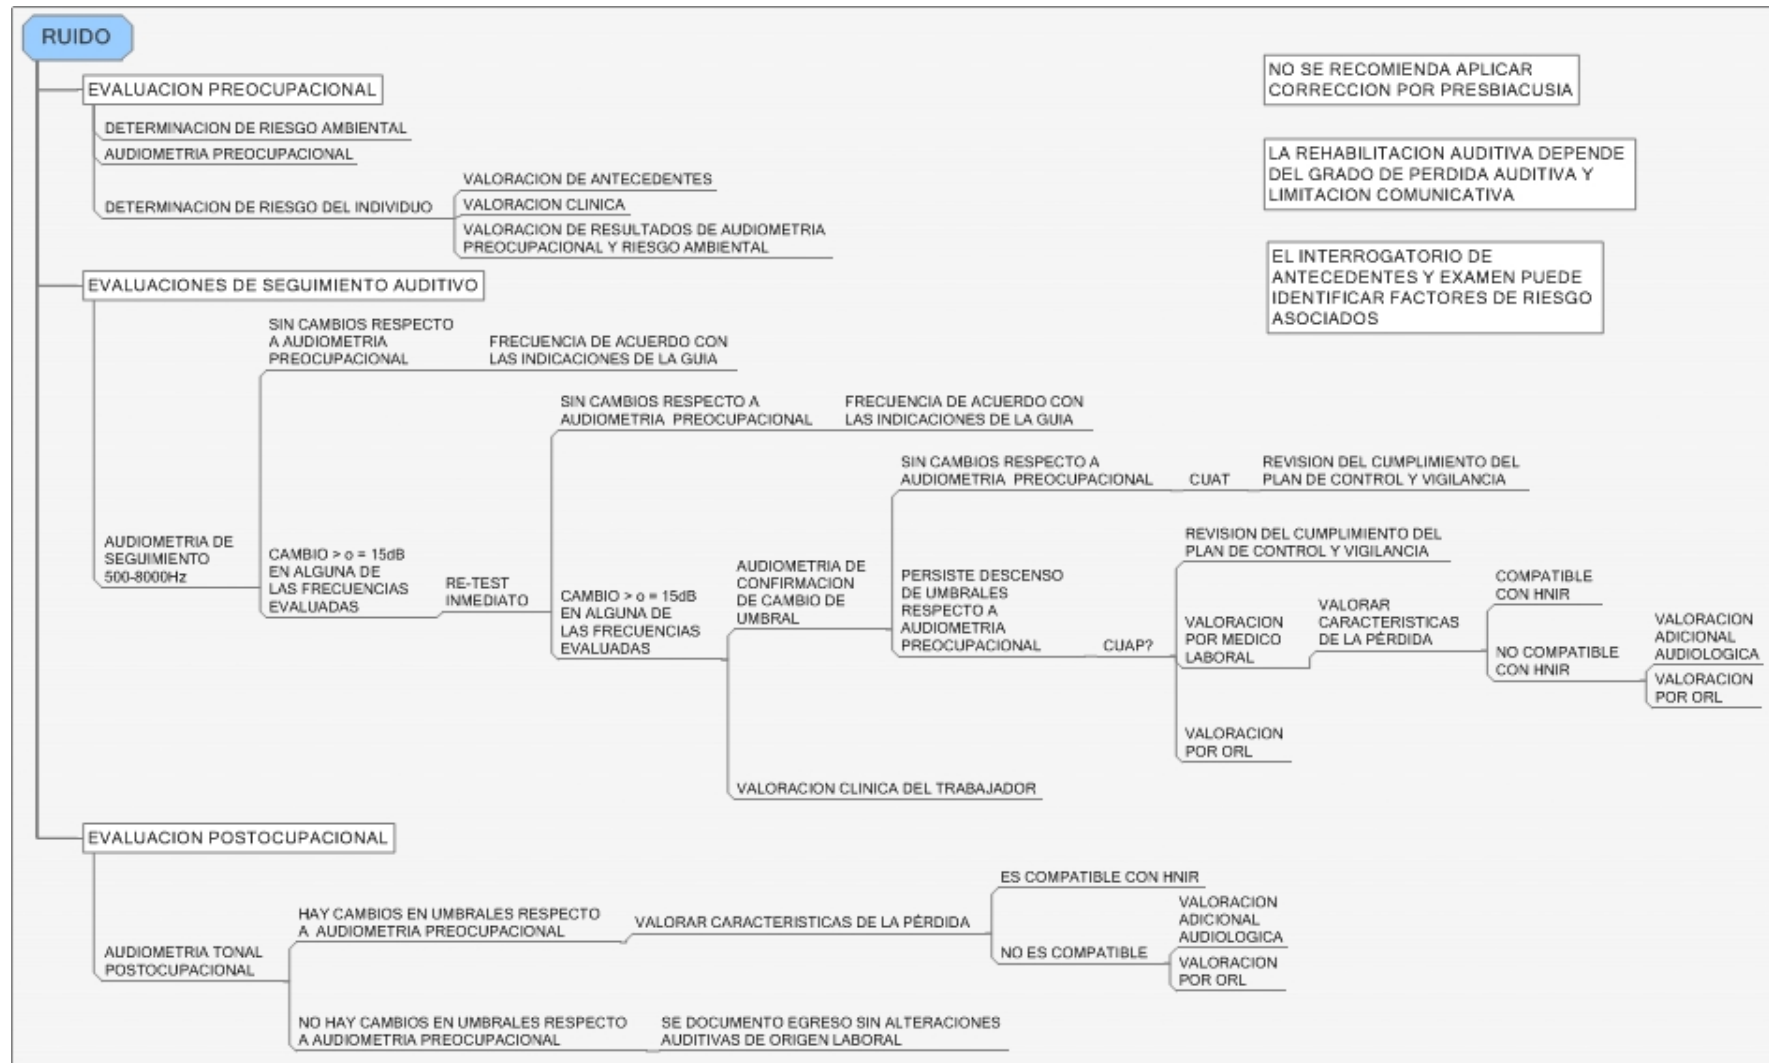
RUIDO

EVALUACION PREOCUPACIONAL

DETERMINACION DE RIESGO AMBIENTAL

AUDIOMETRIA PREOCUPACIONAL

DETERMINACION DE RIESGO DEL INDIVIDUO

VALORACION DE ANTECEDENTES

VALORACION CLINICA

VALORACION DE RESULTADOS DE AUDIOMETRIA PREOCUPACIONAL Y RIESGO AMBIENTAL

EVALUACIONES DE SEGUIMIENTO AUDITIVO

AUDIOMETRIA DE SEGUIMIENTO 500-8000Hz

SIN CAMBIOS RESPECTO A AUDIOMETRIA PREOCUPACIONAL

FRECUENCIA DE ACUERDO CON LAS INDICACIONES DE LA GUIA

CAMBIO > o = 15dB EN ALGUNA DE LAS FRECUENCIAS EVALUADAS

RE-TEST INMEDIATO

SIN CAMBIOS RESPECTO A AUDIOMETRIA PREOCUPACIONAL

FRECUENCIA DE ACUERDO CON LAS INDICACIONES DE LA GUIA

CAMBIO > o = 15dB EN ALGUNA DE LAS FRECUENCIAS EVALUADAS

AUDIOMETRIA DE CONFIRMACION DE CAMBIO DE UMBRAL

SIN CAMBIOS RESPECTO A AUDIOMETRIA PREOCUPACIONAL

CUAT

REVISION DEL CUMPLIMIENTO DEL PLAN DE CONTROL Y VIGILANCIA

PERSISTE DESCENSO DE UMBRALES RESPECTO A AUDIOMETRIA PREOCUPACIONAL

CUAP?

REVISION DEL CUMPLIMIENTO DEL PLAN DE CONTROL Y VIGILANCIA

VALORACION POR MEDICO LABORAL

VALORAR CARACTERISTICAS DE LA PÉRDIDA

COMPATIBLE CON HNIR

NO COMPATIBLE CON HNIR

VALORACION ADICIONAL AUDIOLOGICA

VALORACION POR ORL

VALORACION POR ORL

VALORACION CLINICA DEL TRABAJADOR

EVALUACION POSTOCUPACIONAL

AUDIOMETRIA TONAL POSTOCUPACIONAL

HAY CAMBIOS EN UMBRALES RESPECTO A AUDIOMETRIA PREOCUPACIONAL

VALORAR CARACTERISTICAS DE LA PÉRDIDA

ES COMPATIBLE CON HNIR

NO ES COMPATIBLE

VALORACION ADICIONAL AUDIOLOGICA

VALORACION POR ORL

NO HAY CAMBIOS EN UMBRALES RESPECTO A AUDIOMETRIA PREOCUPACIONAL

SE DOCUMENTO EGRESO SIN ALTERACIONES AUDITIVAS DE ORIGEN LABORAL

NO SE RECOMIENDA APLICAR CORRECCION POR PRESBIACUSIA

LA REHABILITACION AUDITIVA DEPENDE DEL GRADO DE PERDIDA AUDITIVA Y LIMITACION COMUNICATIVA

EL INTERROGATORIO DE ANTECEDENTES Y EXAMEN PUEDE IDENTIFICAR FACTORES DE RIESGO ASOCIADOS